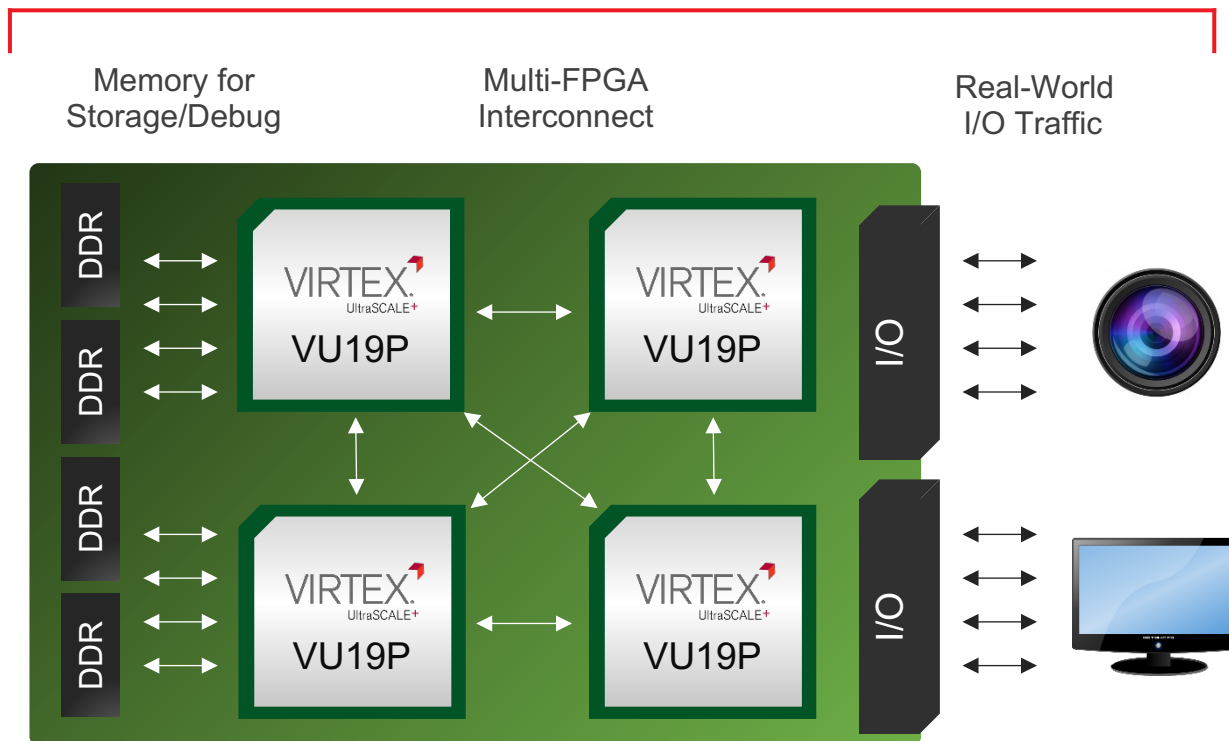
Memory for Storage/Debug

Multi-FPGA Interconnect

Real-World I/O Traffic

DDR

DDR

DDR

DDR

VIRTEX. UltraSCALE+ VU19P

VIRTEX. UltraSCALE+ VU19P

VIRTEX. UltraSCALE+ VU19P

VIRTEX. UltraSCALE+ VU19P

I/O

I/O